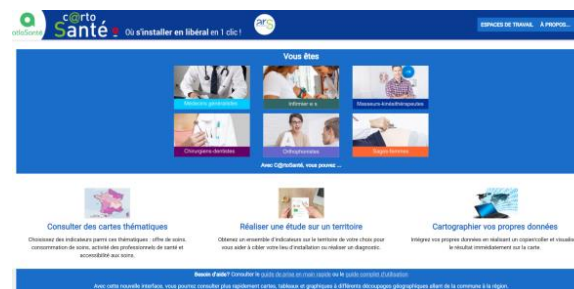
atlaSanté

C@rto Santé

Où s'installer en libéral en 1 clic !

ars

ESPACES DE TRAVAIL

À PROPOS...

Vous êtes

Médecins généralistes

Infirmier.e.s

Masseurs-kinésithérapeutes

Chirurgiens-dentistes

Orthophonistes

Sages-femmes

Avec C@rtoSanté, vous pouvez ...

Consulter des cartes thématiques

Choisissez des indicateurs parmi ces thématiques : offre de soins, consommation de soins, activité des professionnels de santé et accessibilité aux soins.

Réaliser une étude sur un territoire

Obtenez un ensemble d'indicateurs sur le territoire de votre choix pour vous aider à cibler votre lieu d'installation ou réaliser un diagnostic.

Cartographier vos propres données

Intégrez vos propres données en réalisant un copier/coller et visualisez le résultat immédiatement sur la carte.

Besoin d'aide? Consulter le guide de prise en main rapide ou le guide complet d'utilisation

Avec cette nouvelle interface, vous pouvez consulter plus rapidement cartes, tableaux et graphiques à différents découpages géographiques allant de la commune à la région.